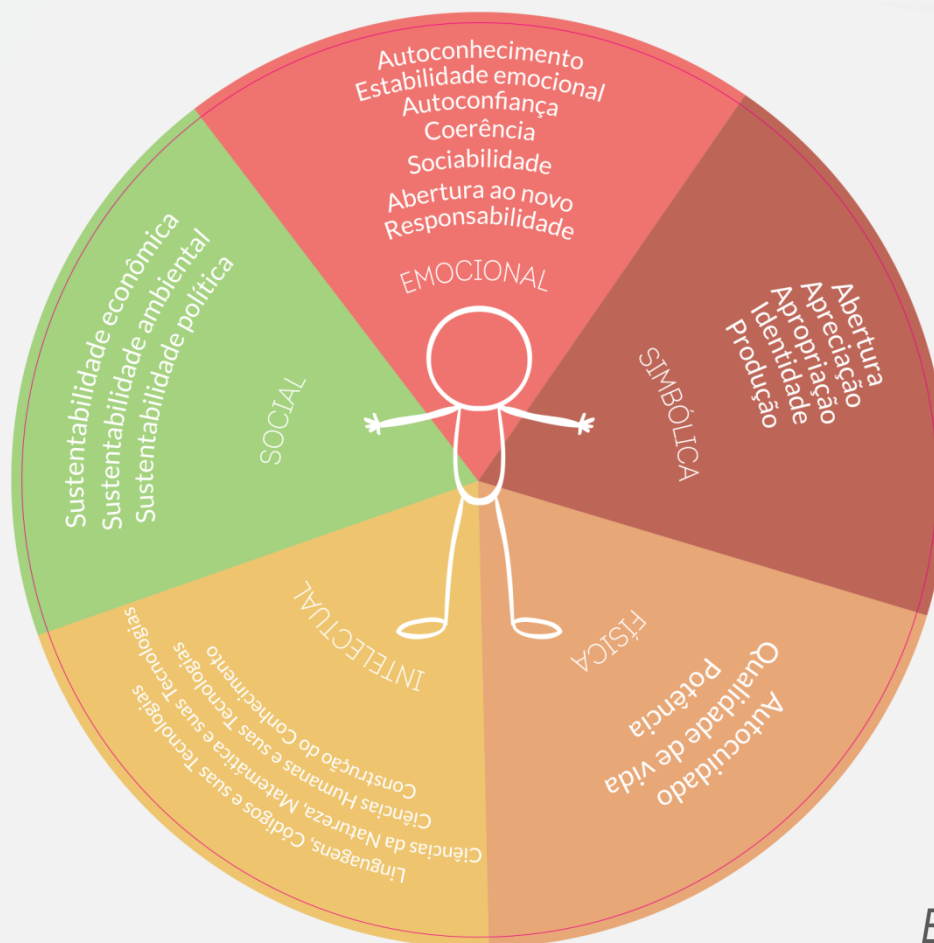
Autoconhecimento
Estabilidade emocional
Autoconfiança
Coerência
Sociabilidade
Abertura ao novo
Responsabilidade

EMOCIONAL

SIMBÓLICA

Abertura
Apreciação
Apropriação
Identidade
Produção

FÍSICA

Autocuidado
Qualidade de vida
Potência

INTELECTUAL

Construção do Conhecimento
Ciências Humanas e suas Tecnologias
Ciências da Natureza, Matemática e suas Tecnologias
Linguagens, Códigos e suas Tecnologias

SOCIAL

Sustentabilidade econômica
Sustentabilidade ambiental
Sustentabilidade política

E